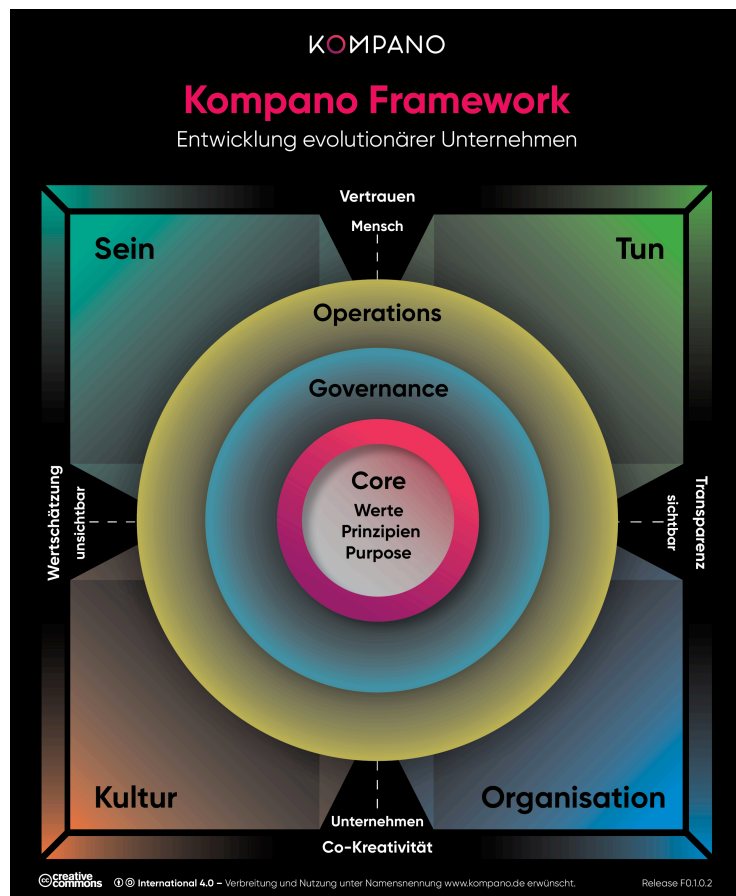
KOMPANO

Kompano Framework

Entwicklung evolutionärer Unternehmen

Vertrauen

Mensch

Sein

Tun

Operations

Governance

Core

Werte

Prinzipien

Purpose

Wertschätzung

unsichtbar

Transparenz

sichtbar

Kultur

Organisation

Unternehmen

Co-Kreativität

cc creative commons

International 4.0 – Verbreitung und Nutzung unter Namensnennung www.kompano.de erwünscht.

Release F0.1.0.2